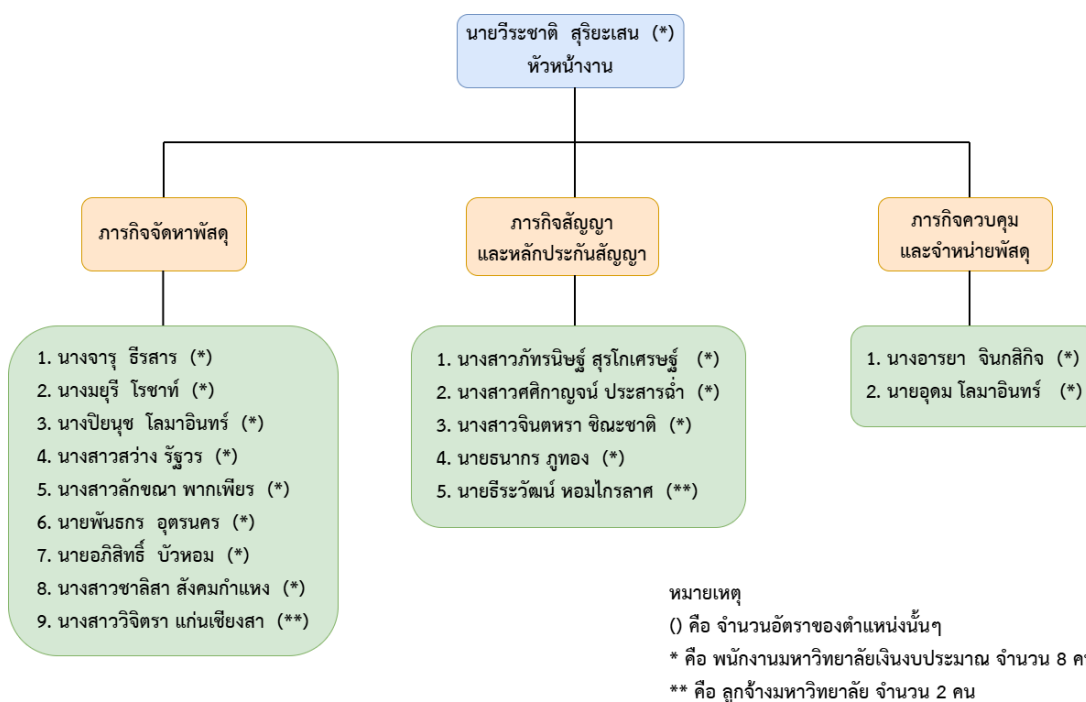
นายวีระชาติ สุริยะเสน (*)
หัวหน้างาน

ภารกิจจัดหาพัสดุ

ภารกิจสัญญา
และหลักประกันสัญญา

ภารกิจควบคุม
และจำหน่ายพัสดุ

1. นางจารุ ธีรสาร (*)
2. นางมยุรี โรชาท์ (*)
3. นางปิยนุช โลมาอินทร์ (*)
4. นางสาวสว่าง รัฐวร (*)
5. นางสาวลักขณา พากเพียร (*)
6. นายพันธกร อุตรนคร (*)
7. นายอภิสิทธิ์ บัวหอม (*)
8. นางสาวชาลิสา สังคมกำแหง (*)
9. นางสาววิจิตรา แก่นเชียงสา (**)

1. นางสาวภัทรนิษฐ์ สุรโกเศรษฐ์ (*)
2. นางสาวศิกาญจน์ ประสารฉ่ำ (*)
3. นางสาวจินตหรา ชิณะชาติ (*)
4. นายธนากร ภูทอง (*)
5. นายธีระวัฒน์ หอมไกรลาศ (**)

1. นางอารยา จินกสิกิจ (*)
2. นายอุดม โลมาอินทร์ (*)

หมายเหตุ
() คือ จำนวนอัตราของตำแหน่งนั้นๆ
* คือ พนักงานมหาวิทยาลัยเงินงบประมาณ จำนวน 8 ค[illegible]
** คือ ลูกจ้างมหาวิทยาลัย จำนวน 2 คน